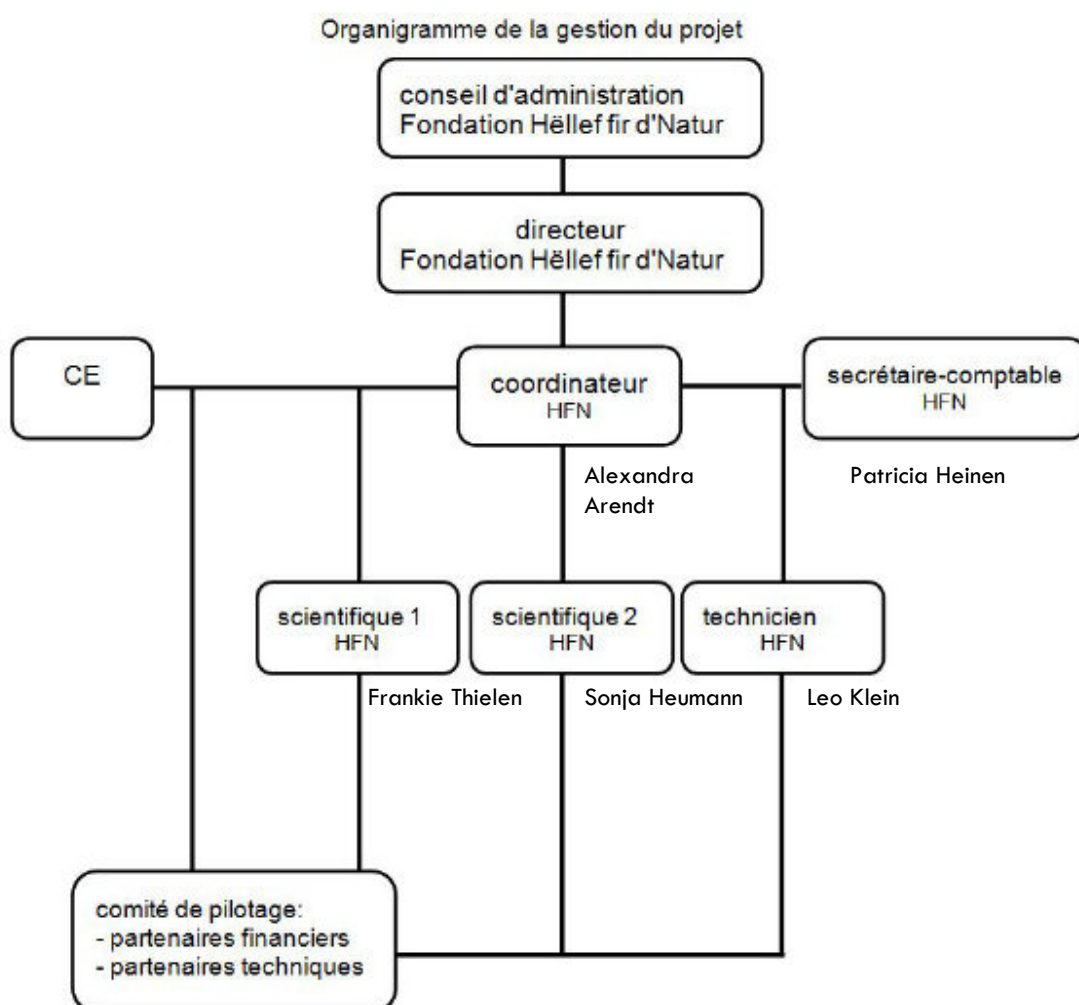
Organigramme de la gestion du projet

conseil d'administration
Fondation Hëllef fir d'Natur

directeur
Fondation Hëllef fir d'Natur

CE

coordinateur
HFN

secrétaire-comptable
HFN

Alexandra Arendt

Patricia Heinen

scientifique 1
HFN

scientifique 2
HFN

technicien
HFN

Frankie Thielen

Sonja Heumann

Leo Klein

comité de pilotage:
- partenaires financiers
- partenaires techniques